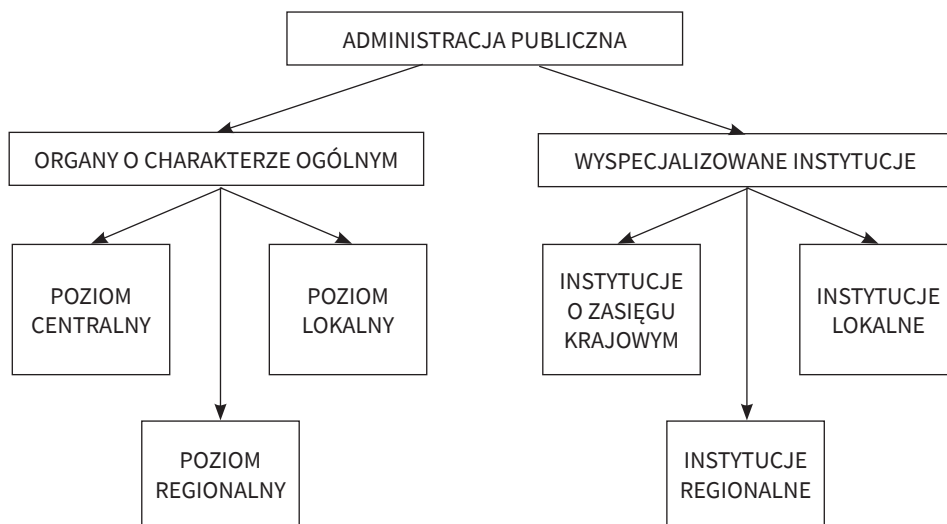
ADMINISTRACJA PUBLICZNA

ORGANY O CHARAKTERZE OGÓLNYM

WYSPECJALIZOWANE INSTYTUCJE

POZIOM CENTRALNY

POZIOM LOKALNY

POZIOM REGIONALNY

INSTYTUCJE O ZASIĘGU KRAJOWYM

INSTYTUCJE LOKALNE

INSTYTUCJE REGIONALNE